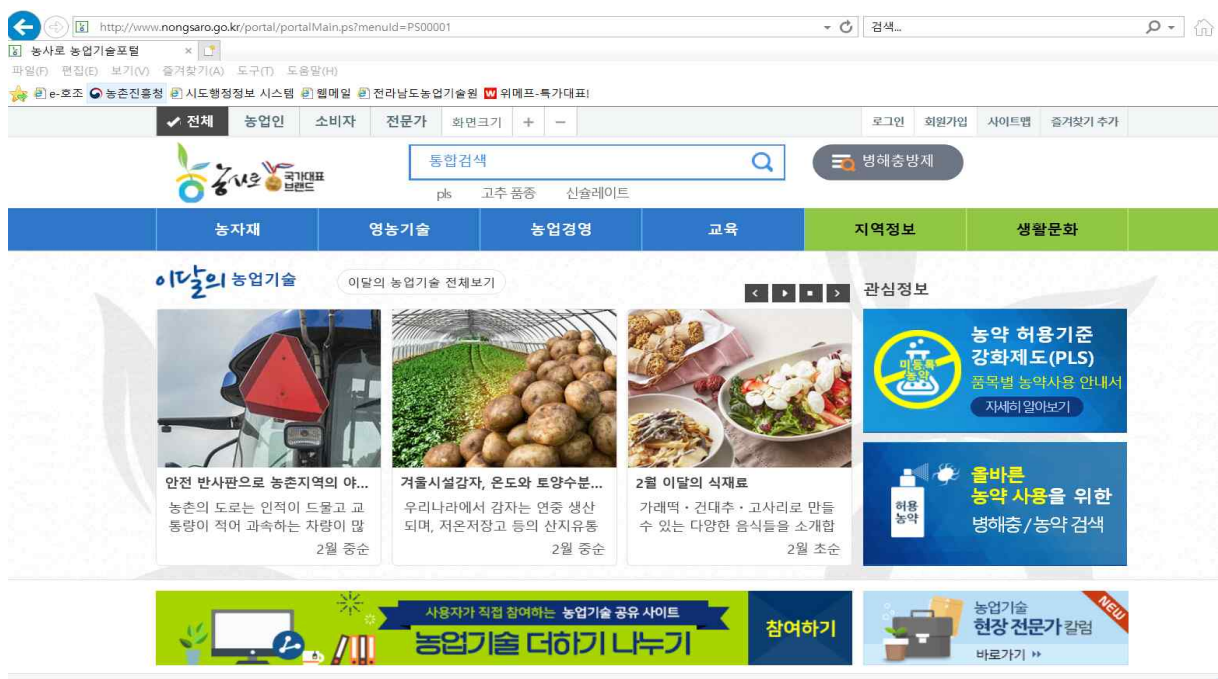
http://www.nongsaro.go.kr/portal/portalMain.ps?menuId=PS00001
검색...
농사로 농업기술포털
파일(F) 편집(E) 보기(V) 즐겨찾기(A) 도구(T) 도움말(H)
e-호조 농촌진흥청 시도행정정보 시스템 웹메일 전라남도농업기술원 위메프-특가대표!

✔ 전체 농업인 소비자 전문가 화면크기 + −
로그인 회원가입 사이트맵 즐겨찾기 추가

농사로 국가대표 브랜드
통합검색
pls 고추 품종 신슬레이트
병해충방제

농자재 영농기술 농업경영 교육 지역정보 생활문화

이달의 농업기술 이달의 농업기술 전체보기

안전 반사판으로 농촌지역의 야...
농촌의 도로는 인적이 드물고 교통량이 적어 과속하는 차량이 많
2월 중순

겨울시설감자, 온도와 토양수분...
우리나라에서 감자는 연중 생산되며, 저온저장고 등의 산지유통
2월 중순

2월 이달의 식재료
가래떡・건대추・고사리로 만들 수 있는 다양한 음식들을 소개합
2월 초순

관심정보
미등록 농약
농약 허용기준 강화제도(PLS)
품목별 농약사용 안내서
자세히 알아보기

허용 농약
올바른 농약 사용을 위한
병해충/농약 검색

사용자가 직접 참여하는 농업기술 공유 사이트
농업기술 더하기 나누기
참여하기

NEW
농업기술
현장 전문가 칼럼
바로가기 ››